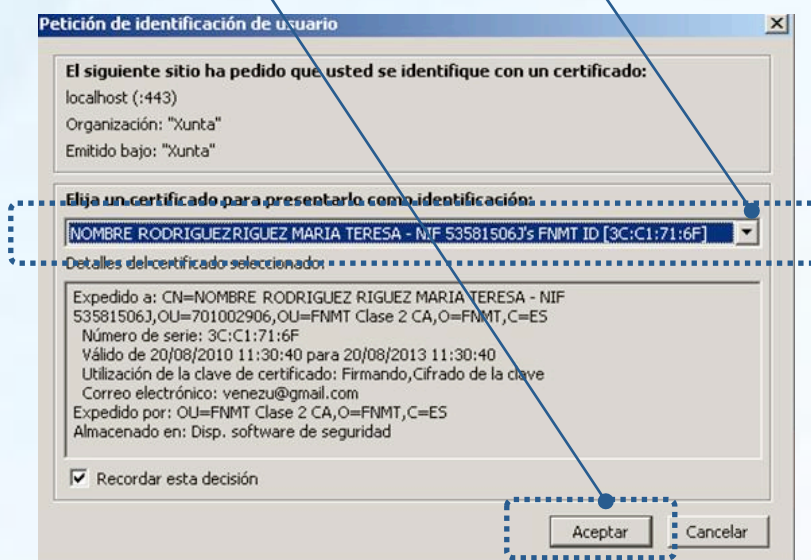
Petición de identificación de usuario

El siguiente sitio ha pedido que usted se identifique con un certificado:
localhost (:443)
Organización: "Xunta"
Emitido bajo: "Xunta"

Elija un certificado para presentarlo como identificación:
NOMBRE RODRIGUEZRIGUEZ MARIA TERESA - NIF 53581506J's FNMT ID [3C:C1:71:6F]

Detalles del certificado seleccionado:

Expedido a: CN=NOMBRE RODRIGUEZ RIGUEZ MARIA TERESA - NIF 53581506J,OU=701002906,OU=FNMT Clase 2 CA,O=FNMT,C=ES
Número de serie: 3C:C1:71:6F
Válido de 20/08/2010 11:30:40 para 20/08/2013 11:30:40
Utilización de la clave de certificado: Firmando,Cifrado de la clave
Correo electrónico: venezu@gmail.com
Expedido por: OU=FNMT Clase 2 CA,O=FNMT,C=ES
Almacenado en: Disp. software de seguridad

Recordar esta decisión

Aceptar
Cancelar